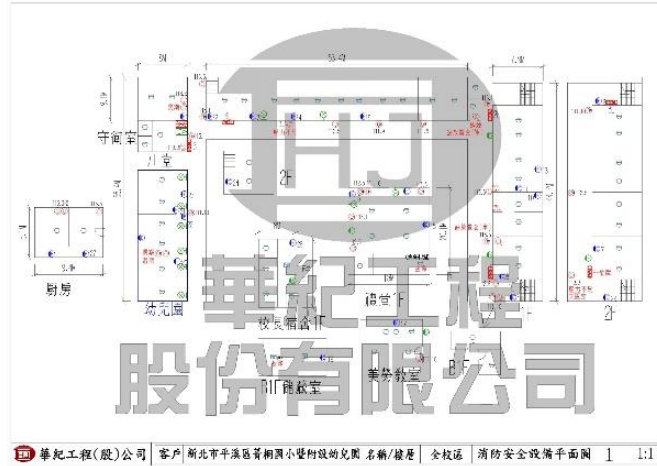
HJ
華紀工程
股份有限公司
守衛室
儿室
2F
幼兒園
廚房
禮堂1F
校長宿舍1F
B1F儲藏室
美勞教室
B1F
2F
華紀工程(股)公司 | 客戶 | 新北市平溪區菁桐國小暨附設幼兒園 | 名稱/樓層 | 全校區 | 消防安全設備平面圖 | 1 | 1:1